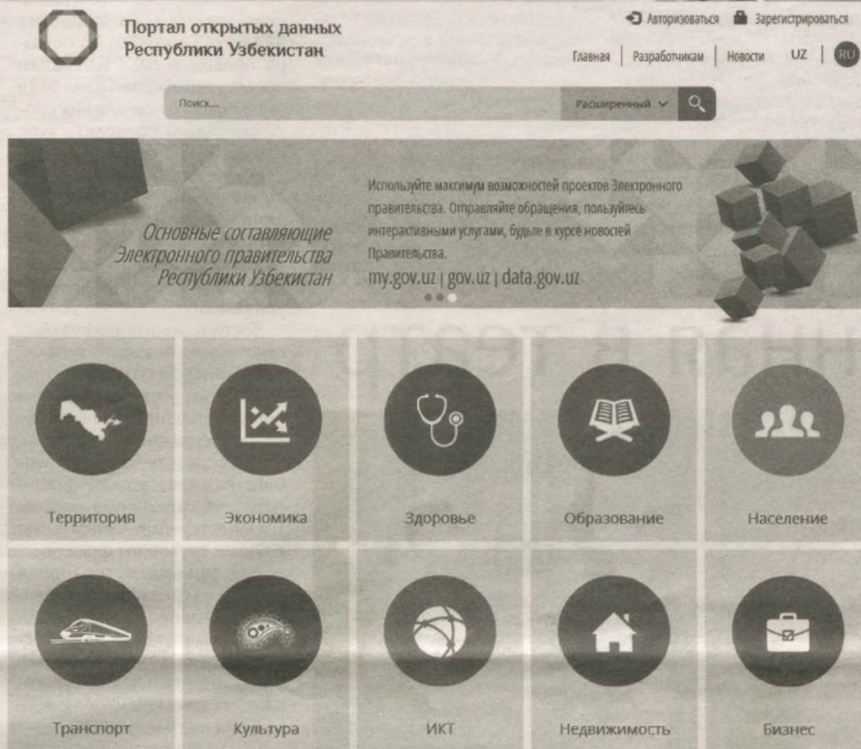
Портал открытых данных Республики Узбекистан

Авторизоваться Зарегистрироваться

Главная | Разработчикам | Новости UZ RU

Поиск... Расширенный

Основные составляющие Электронного правительства Республики Узбекистан

Используйте максимум возможностей проектов Электронного правительства. Отправляйте обращения, пользуйтесь интерактивными услугами, будьте в курсе новостей Правительства.

my.gov.uz | gov.uz | data.gov.uz

Территория

Экономика

Здоровье

Образование

Население

Транспорт

Культура

ИКТ

Недвижимость

Бизнес